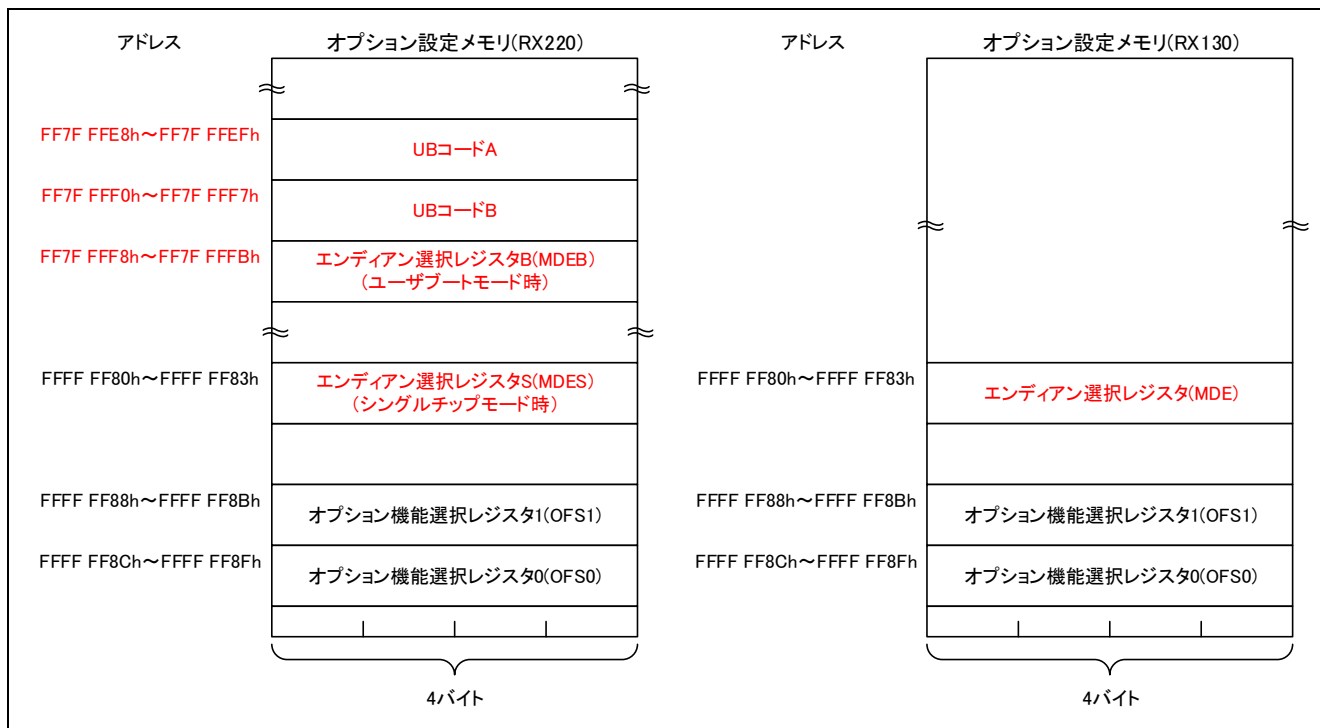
アドレス

オプション設定メモリ(RX220)

FF7F FFE8h～FF7F FFEFh

UBコードA

FF7F FFF0h～FF7F FFF7h

UBコードB

FF7F FFF8h～FF7F FFFBh

エンディアン選択レジスタB(MDEB)
(ユーザブートモード時)

FFFF FF80h～FFFF FF83h

エンディアン選択レジスタS(MDES)
(シングルチップモード時)

FFFF FF88h～FFFF FF8Bh

オプション機能選択レジスタ1(OFS1)

FFFF FF8Ch～FFFF FF8Fh

オプション機能選択レジスタ0(OFS0)

4バイト

アドレス

オプション設定メモリ(RX130)

FFFF FF80h～FFFF FF83h

エンディアン選択レジスタ(MDE)

FFFF FF88h～FFFF FF8Bh

オプション機能選択レジスタ1(OFS1)

FFFF FF8Ch～FFFF FF8Fh

オプション機能選択レジスタ0(OFS0)

4バイト